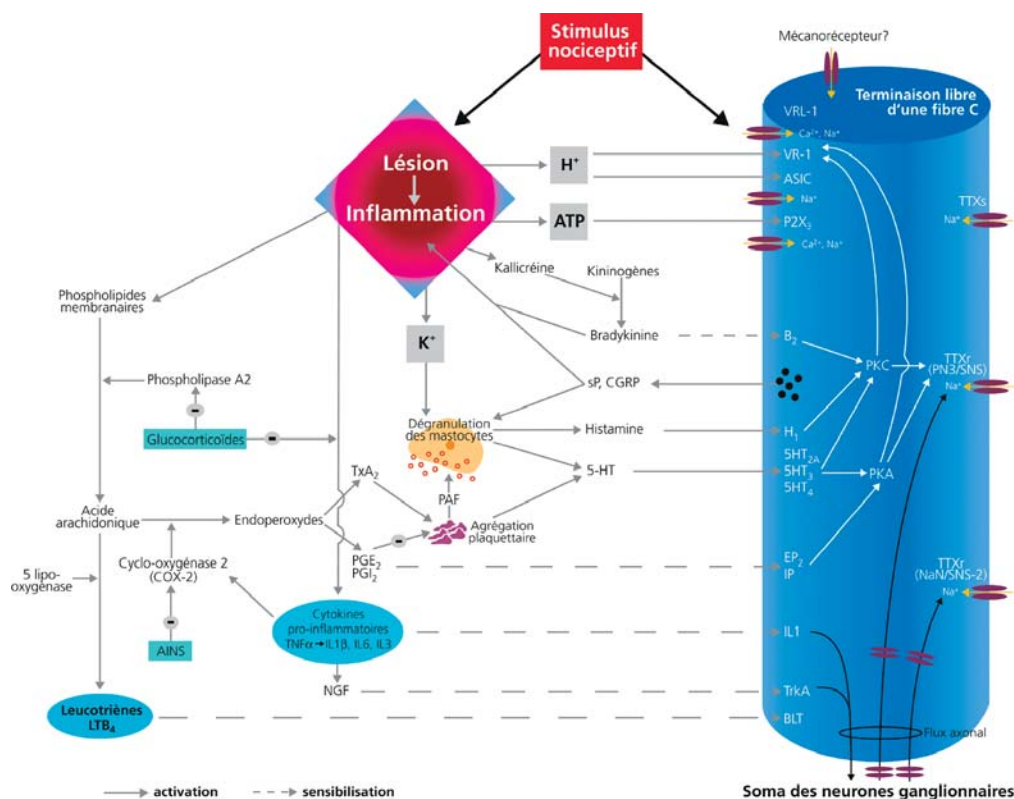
Stimulus nociceptif

Mécanorécepteur?

Terminaison libre d'une fibre C

VRL-1
$Ca^{2+}$, $Na^+$
VR-1
ASIC
$Na^+$
$P2X_3$
$Ca^{2+}$, $Na^+$

TTXs
$Na^+$

Lésion
Inflammation

$H^+$

ATP

Kallicréine
Kininogènes
Bradykinine
$B_2$

Phospholipides membranaires

$K^+$

Phospholipase A2

Glucocorticoïdes

sP, CGRP

PKC

TTXr (PN3/SNS)
$Na^+$

Dégranulation des mastocytes

Histamine
$H_1$

$TxA_2$

$5HT_{2A}$
$5HT_3$
$5HT_4$

5-HT

PKA

PAF

Acide arachidonique

Endoperoxydes

Agrégation plaquettaire

5 lipo-oxygénase

Cyclo-oxygénase 2 (COX-2)

$PGE_2$
$PGI_2$

$EP_2$
IP

TTXr (NaN/SNS-2)
$Na^+$

AINS

Cytokines pro-inflammatoires
TNFα → IL1β, IL6, IL8

IL1

NGF

TrkA

Leucotriènes $LTB_4$

BLT

Flux axonal

Soma des neurones ganglionnaires

activation
sensibilisation